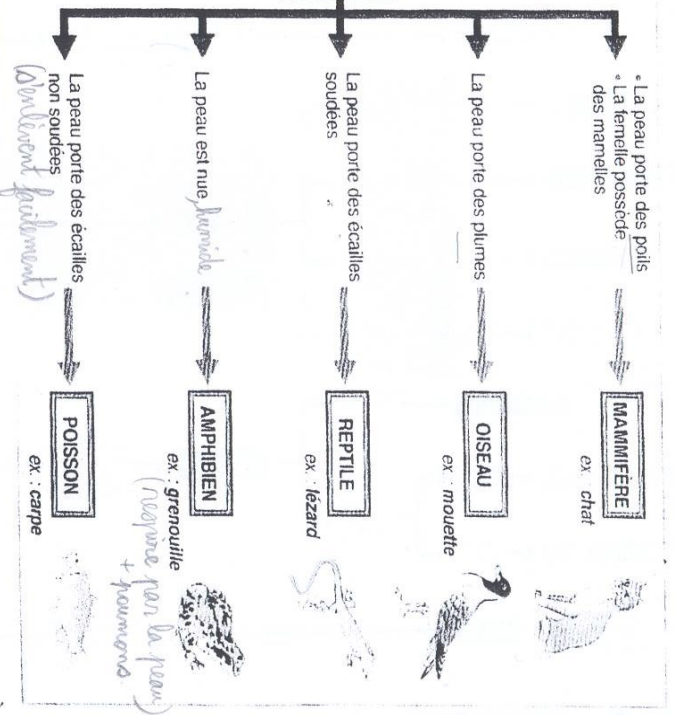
• La peau porte des poils
• La femelle possède des mamelles

MAMMIFÈRE
ex. : chat

La peau porte des plumes

OISEAU
ex. : mouette

La peau porte des écailles soudées

REPTILE
ex. : lézard

La peau est nue, humide

AMPHIBIEN
ex. : grenouille
(respire par la peau + poumons)

La peau porte des écailles non soudées
(s'enlèvent facilement)

POISSON
ex. : carpe